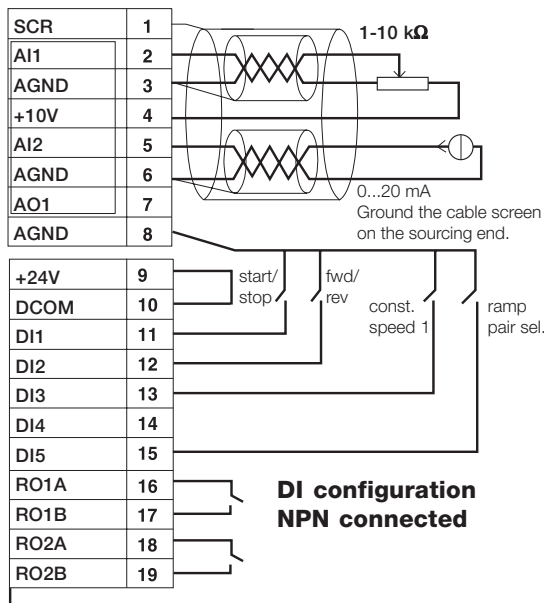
| SCR | 1 |
|---|---|
| AI1 | 2 |
| AGND | 3 |
| +10V | 4 |
| AI2 | 5 |
| AGND | 6 |
| AO1 | 7 |
| AGND | 8 |

| +24V | 9 |
|---|---|
| DCOM | 10 |
| DI1 | 11 |
| DI2 | 12 |
| DI3 | 13 |
| DI4 | 14 |
| DI5 | 15 |
| RO1A | 16 |
| RO1B | 17 |
| RO2A | 18 |
| RO2B | 19 |

1-10 kΩ

0...20 mA
Ground the cable screen on the sourcing end.

start/ stop

fwd/ rev

const. speed 1

ramp pair sel.

DI configuration
NPN connected